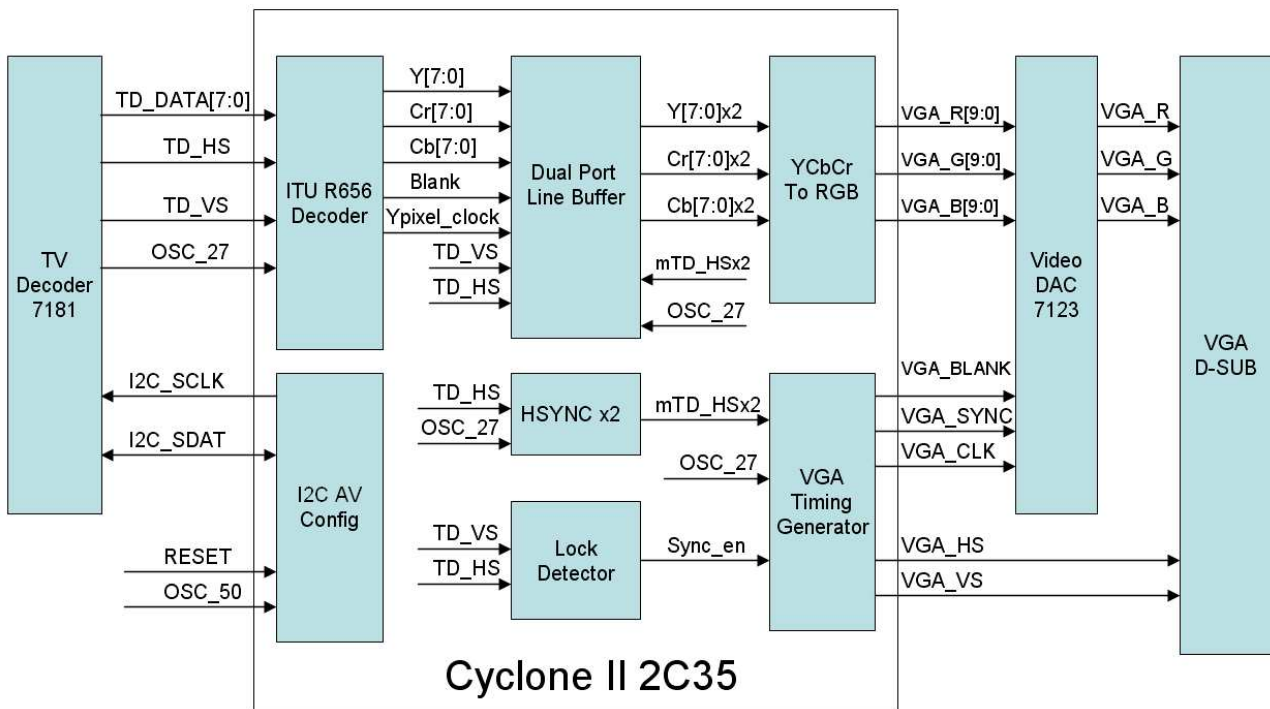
TV Decoder 7181

TD_DATA[7:0]
TD_HS
TD_VS
OSC_27

ITU R656 Decoder

Y[7:0]
Cr[7:0]
Cb[7:0]
Blank
Ypixel_clock
TD_VS
TD_HS

Dual Port Line Buffer

Y[7:0]x2
Cr[7:0]x2
Cb[7:0]x2
mTD_HSx2
OSC_27

YCbCr To RGB

VGA_R[9:0]
VGA_G[9:0]
VGA_B[9:0]

Video DAC 7123

VGA_R
VGA_G
VGA_B

VGA D-SUB

I2C_SCLK
I2C_SDAT

I2C AV Config

RESET
OSC_50

TD_HS
OSC_27

HSYNC x2

mTD_HSx2
OSC_27

TD_VS
TD_HS

Lock Detector

Sync_en

VGA Timing Generator

VGA_BLANK
VGA_SYNC
VGA_CLK
VGA_HS
VGA_VS

Cyclone II 2C35